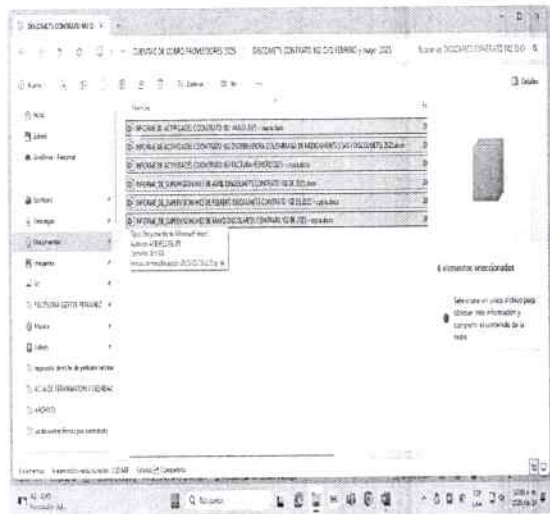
DISCOMETS CONTRATO NO 0 ×

← → ↑ ⟳ > CUENTAS DE COBRO PROVEEDORES 2025 > DISCOMETS CONTRATO NO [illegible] FEBRERO y mayo 2025

Nuevo

Nombre

Inicio

Galería

OneDrive - Personal

Escritorio

Descargas

Documentos

Imágenes

Música

Vídeos

INFORME DE ACTIVIDADES CONTRATO NO MAYO 2025 - copia.docx

INFORME DE ACTIVIDADES CONTRATO NO DISTRIBUIDORA COLOMBIANA DE MEDICAMENTOS SAS DISCOMETS 2025.docx

INFORME DE ACTIVIDADES CONTRATO NO FACTURA FEBRERO 2025 - copia.docx

INFORME_DE_SUPERVISION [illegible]

INFORME_DE_SUPERVISION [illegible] DISCOMETS CONTRATO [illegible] - copia.docx

INFORME_DE_SUPERVISION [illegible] DISCOMETS CONTRATO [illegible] - copia.docx

Tipo: Documento de Microsoft Word
Autores: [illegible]
Tamaño: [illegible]
Fecha de modificación: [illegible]

6 elementos seleccionados

Seleccione un único archivo para obtener más información y compartir el contenido de la nube.

Detalles

6 elementos 6 elementos seleccionados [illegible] Estado: Compartido

Q Buscar